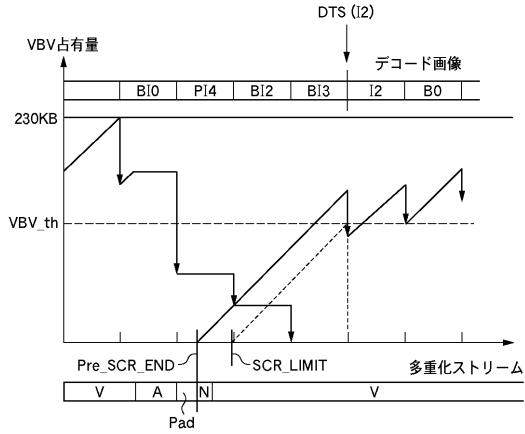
DTS (I2)

VBV占有量

デコード画像

| | BI0 | PI4 | BI2 | BI3 | I2 | B0 |
|---|---|---|---|---|---|---|

230KB

VBV_th

Pre_SCR_END

SCR_LIMIT

多重化ストリーム

| V | A | | N | V |
|---|---|---|---|---|

Pad